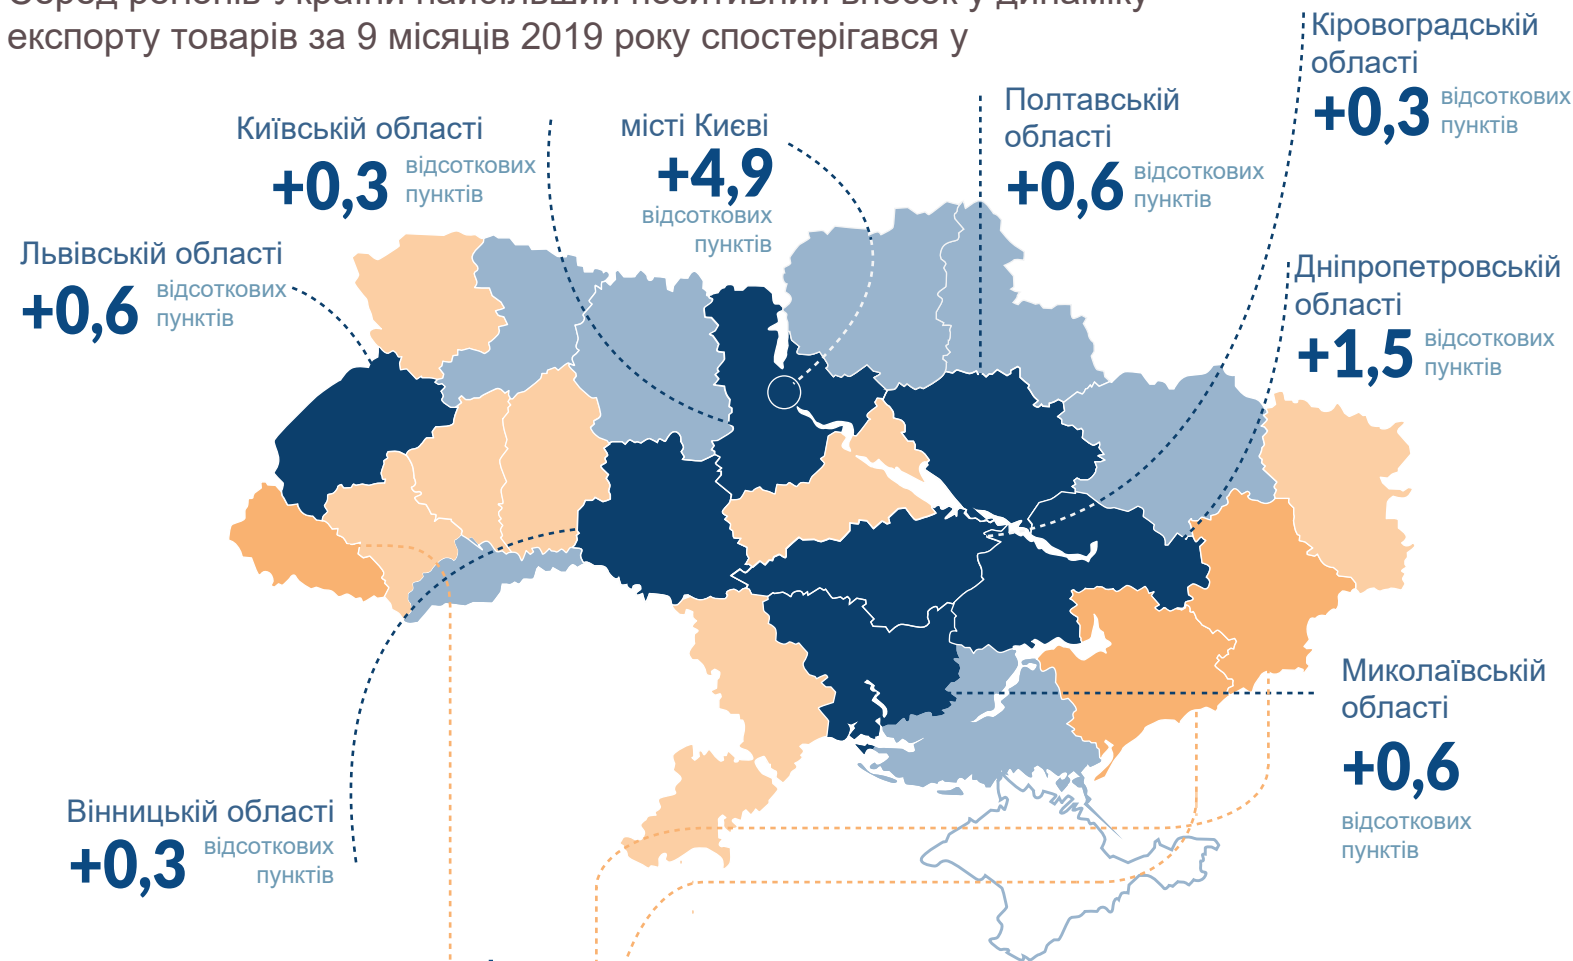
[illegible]
експорту товарів за 9 місяців 2019 року спостерігався у

Київській області
+0,3 відсоткових пунктів

місті Києві
+4,9 відсоткових пунктів

Полтавській області
+0,6 відсоткових пунктів

Кіровоградській області
+0,3 відсоткових пунктів

Львівській області
+0,6 відсоткових пунктів

Дніпропетровській області
+1,5 відсоткових пунктів

Миколаївській області
+0,6 відсоткових пунктів

Вінницькій області
+0,3 відсоткових пунктів